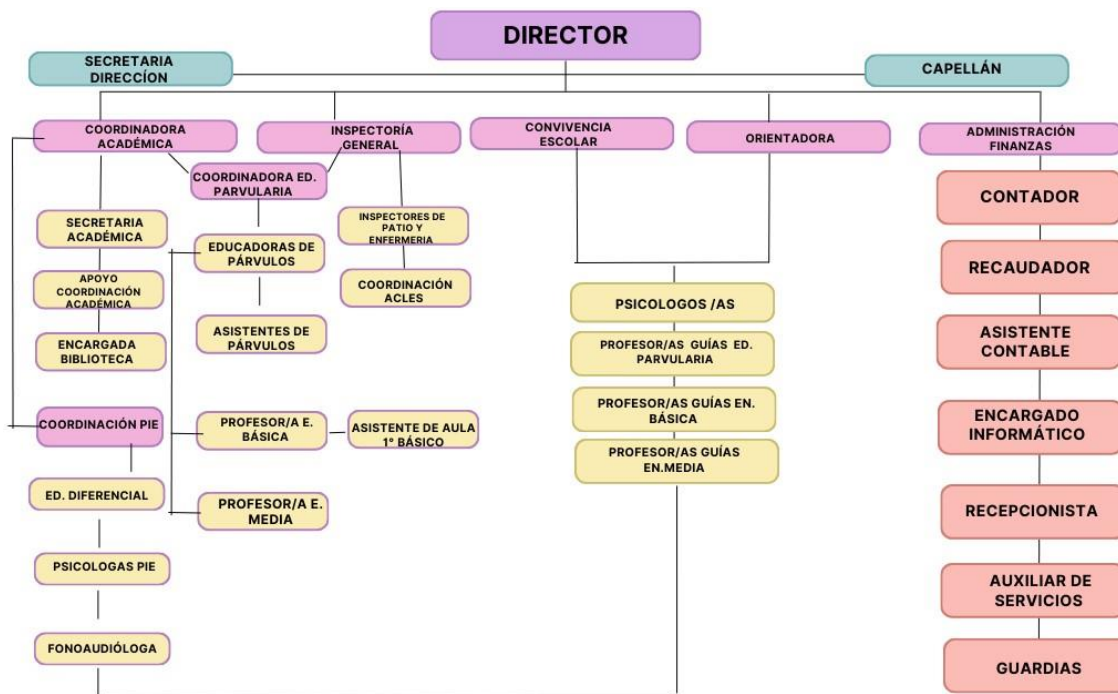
DIRECTOR

SECRETARIA DIRECCÍON

CAPELLÁN

COORDINADORA ACADÉMICA

INSPECTORÍA GENERAL

CONVIVENCIA ESCOLAR

ORIENTADORA

ADMINISTRACIÓN FINANZAS

COORDINADORA ED. PARVULARIA

SECRETARIA ACADÉMICA

APOYO COORDINACIÓN ACADÉMICA

ENCARGADA BIBLIOTECA

COORDINACIÓN PIE

ED. DIFERENCIAL

PSICOLOGAS PIE

FONOAUDIÓLOGA

EDUCADORAS DE PÁRVULOS

ASISTENTES DE PÁRVULOS

PROFESOR/A E. BÁSICA

ASISTENTE DE AULA 1° BÁSICO

PROFESOR/A E. MEDIA

INSPECTORES DE PATIO Y ENFERMERIA

COORDINACIÓN ACLES

PSICOLOGOS /AS

PROFESOR/AS GUÍAS ED. PARVULARIA

PROFESOR/AS GUÍAS EN. BÁSICA

PROFESOR/AS GUÍAS EN.MEDIA

CONTADOR

RECAUDADOR

ASISTENTE CONTABLE

ENCARGADO INFORMÁTICO

RECEPCIONISTA

AUXILIAR DE SERVICIOS

GUARDIAS